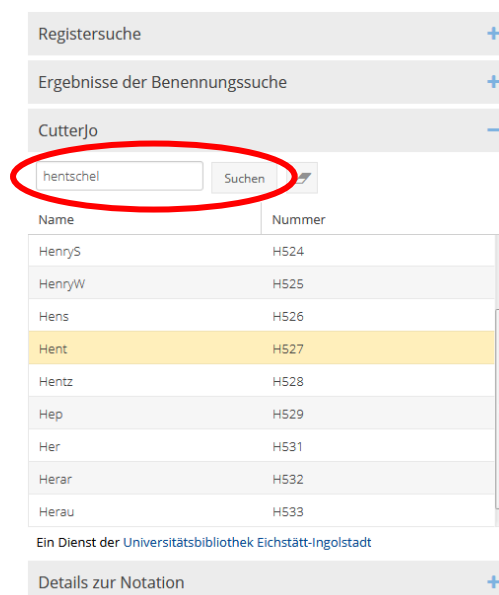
Registersuche +

Ergebnisse der Benennungssuche +

CutterJo −

hentschel

Suchen

| Name | Nummer |
|---|---|
| HenryS | H524 |
| HenryW | H525 |
| Hens | H526 |
| Hent | H527 |
| Hentz | H528 |
| Hep | H529 |
| Her | H531 |
| Herar | H532 |
| Herau | H533 |

Ein Dienst der Universitätsbibliothek Eichstätt-Ingolstadt

Details zur Notation +